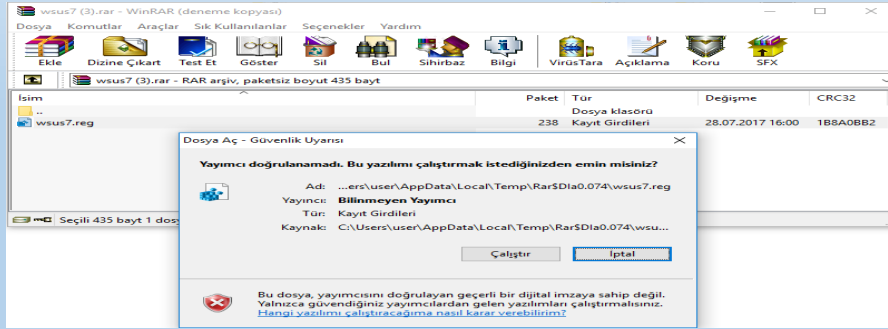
wsus7 (3).rar - WinRAR (deneme kopyası)

Dosya Komutlar Araçlar Sık Kullanılanlar Seçenekler Yardım

Ekle Dizine Çıkart Test Et Göster Sil Bul Sihirbaz Bilgi VirüsTara Açıklama Koru SFX

wsus7 (3).rar - RAR arşiv, paketsiz boyut 435 bayt

| İsim | Paket | Tür | Değişme | CRC32 |
|---|---|---|---|---|
| .. | | Dosya klasörü | | |
| wsus7.reg | 238 | Kayıt Girdileri | 28.07.2017 16:00 | 1B8A0BB2 |

Seçili 435 bayt 1 dos

Dosya Aç - Güvenlik Uyarısı

Yayımcı doğrulanamadı. Bu yazılımı çalıştırmak istediğinizden emin misiniz?

Ad: ...ers\user\AppData\Local\Temp\Rar$DIa0.074\wsus7.reg
Yayımcı: Bilinmeyen Yayımcı
Tür: Kayıt Girdileri
Kaynak: C:\Users\user\AppData\Local\Temp\Rar$DIa0.074\wsu...

Çalıştır İptal

Bu dosya, yayımcısını doğrulayan geçerli bir dijital imzaya sahip değil. Yalnızca güvendiğiniz yayımcılardan gelen yazılımları çalıştırmalısınız. Hangi yazılımı çalıştıracağıma nasıl karar verebilirim?